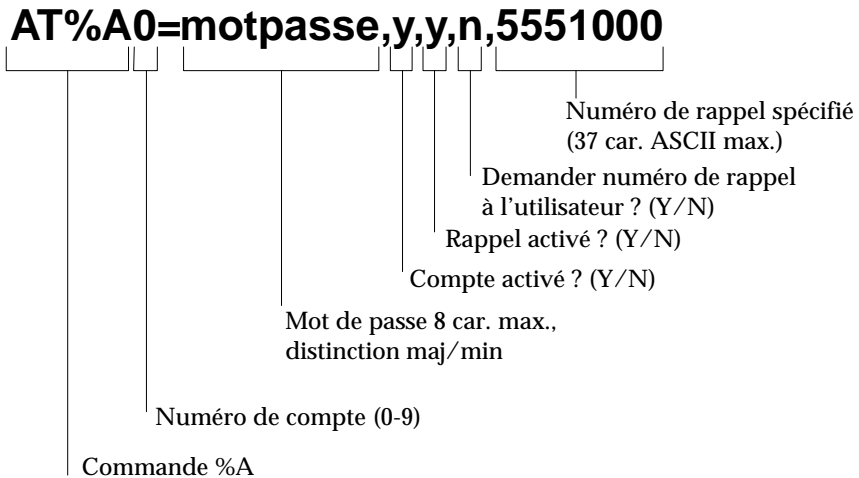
AT%A0=motpasse,y,y,n,5551000

Numéro de rappel spécifié (37 car. ASCII max.)

Demander numéro de rappel à l'utilisateur ? (Y/N)

Rappel activé ? (Y/N)

Compte activé ? (Y/N)

Mot de passe 8 car. max., distinction maj/min

Numéro de compte (0-9)

Commande %A